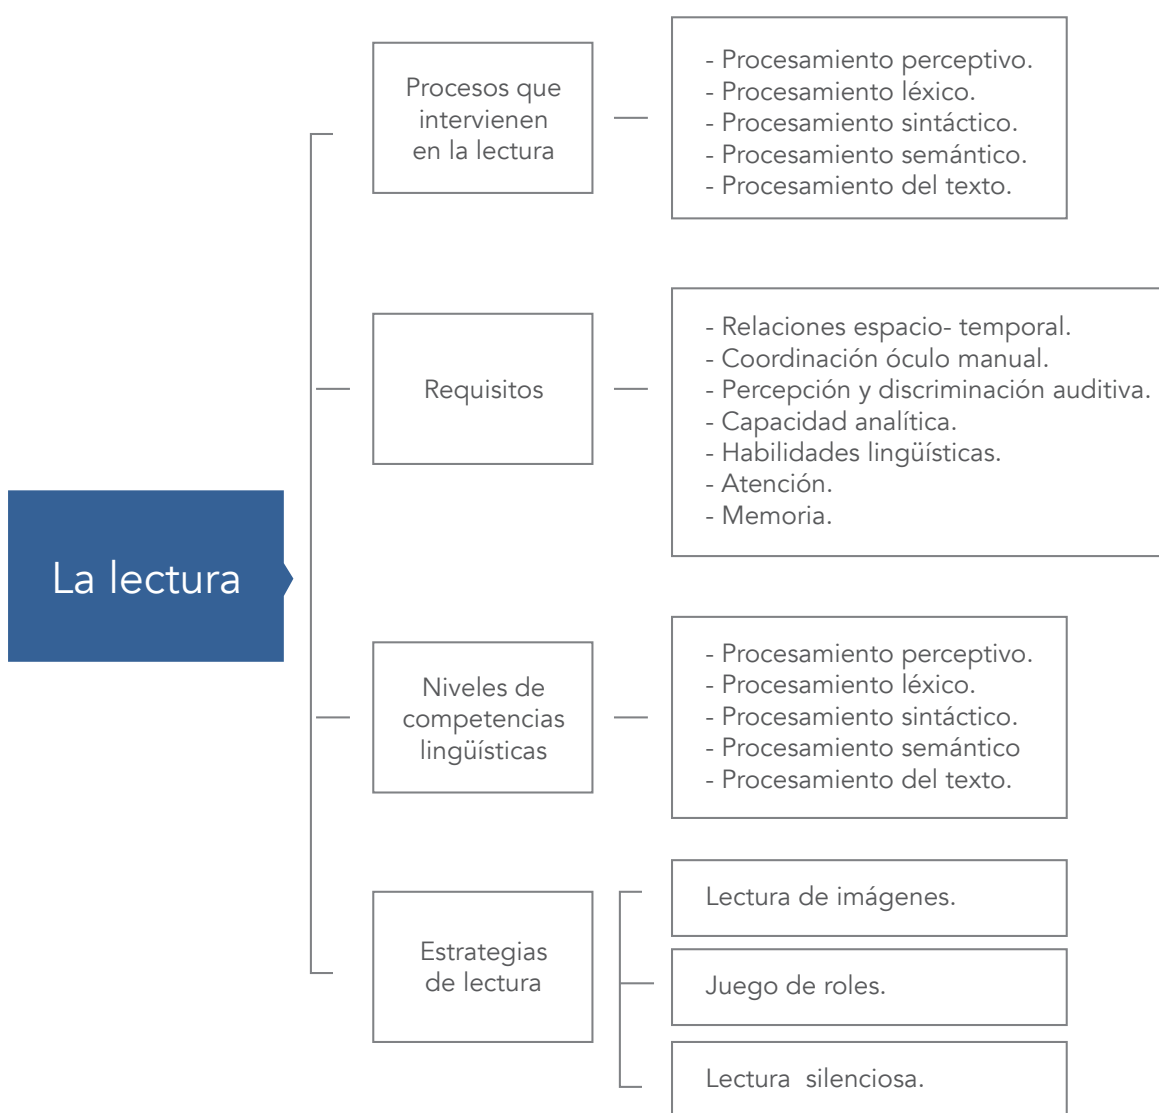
La lectura

Procesos que intervienen en la lectura

- Procesamiento perceptivo.
- Procesamiento léxico.
- Procesamiento sintáctico.
- Procesamiento semántico.
- Procesamiento del texto.

Requisitos

- Relaciones espacio- temporal.
- Coordinación óculo manual.
- Percepción y discriminación auditiva.
- Capacidad analítica.
- Habilidades lingüísticas.
- Atención.
- Memoria.

Niveles de competencias lingüísticas

- Procesamiento perceptivo.
- Procesamiento léxico.
- Procesamiento sintáctico.
- Procesamiento semántico
- Procesamiento del texto.

Estrategias de lectura

Lectura de imágenes.

Juego de roles.

Lectura silenciosa.